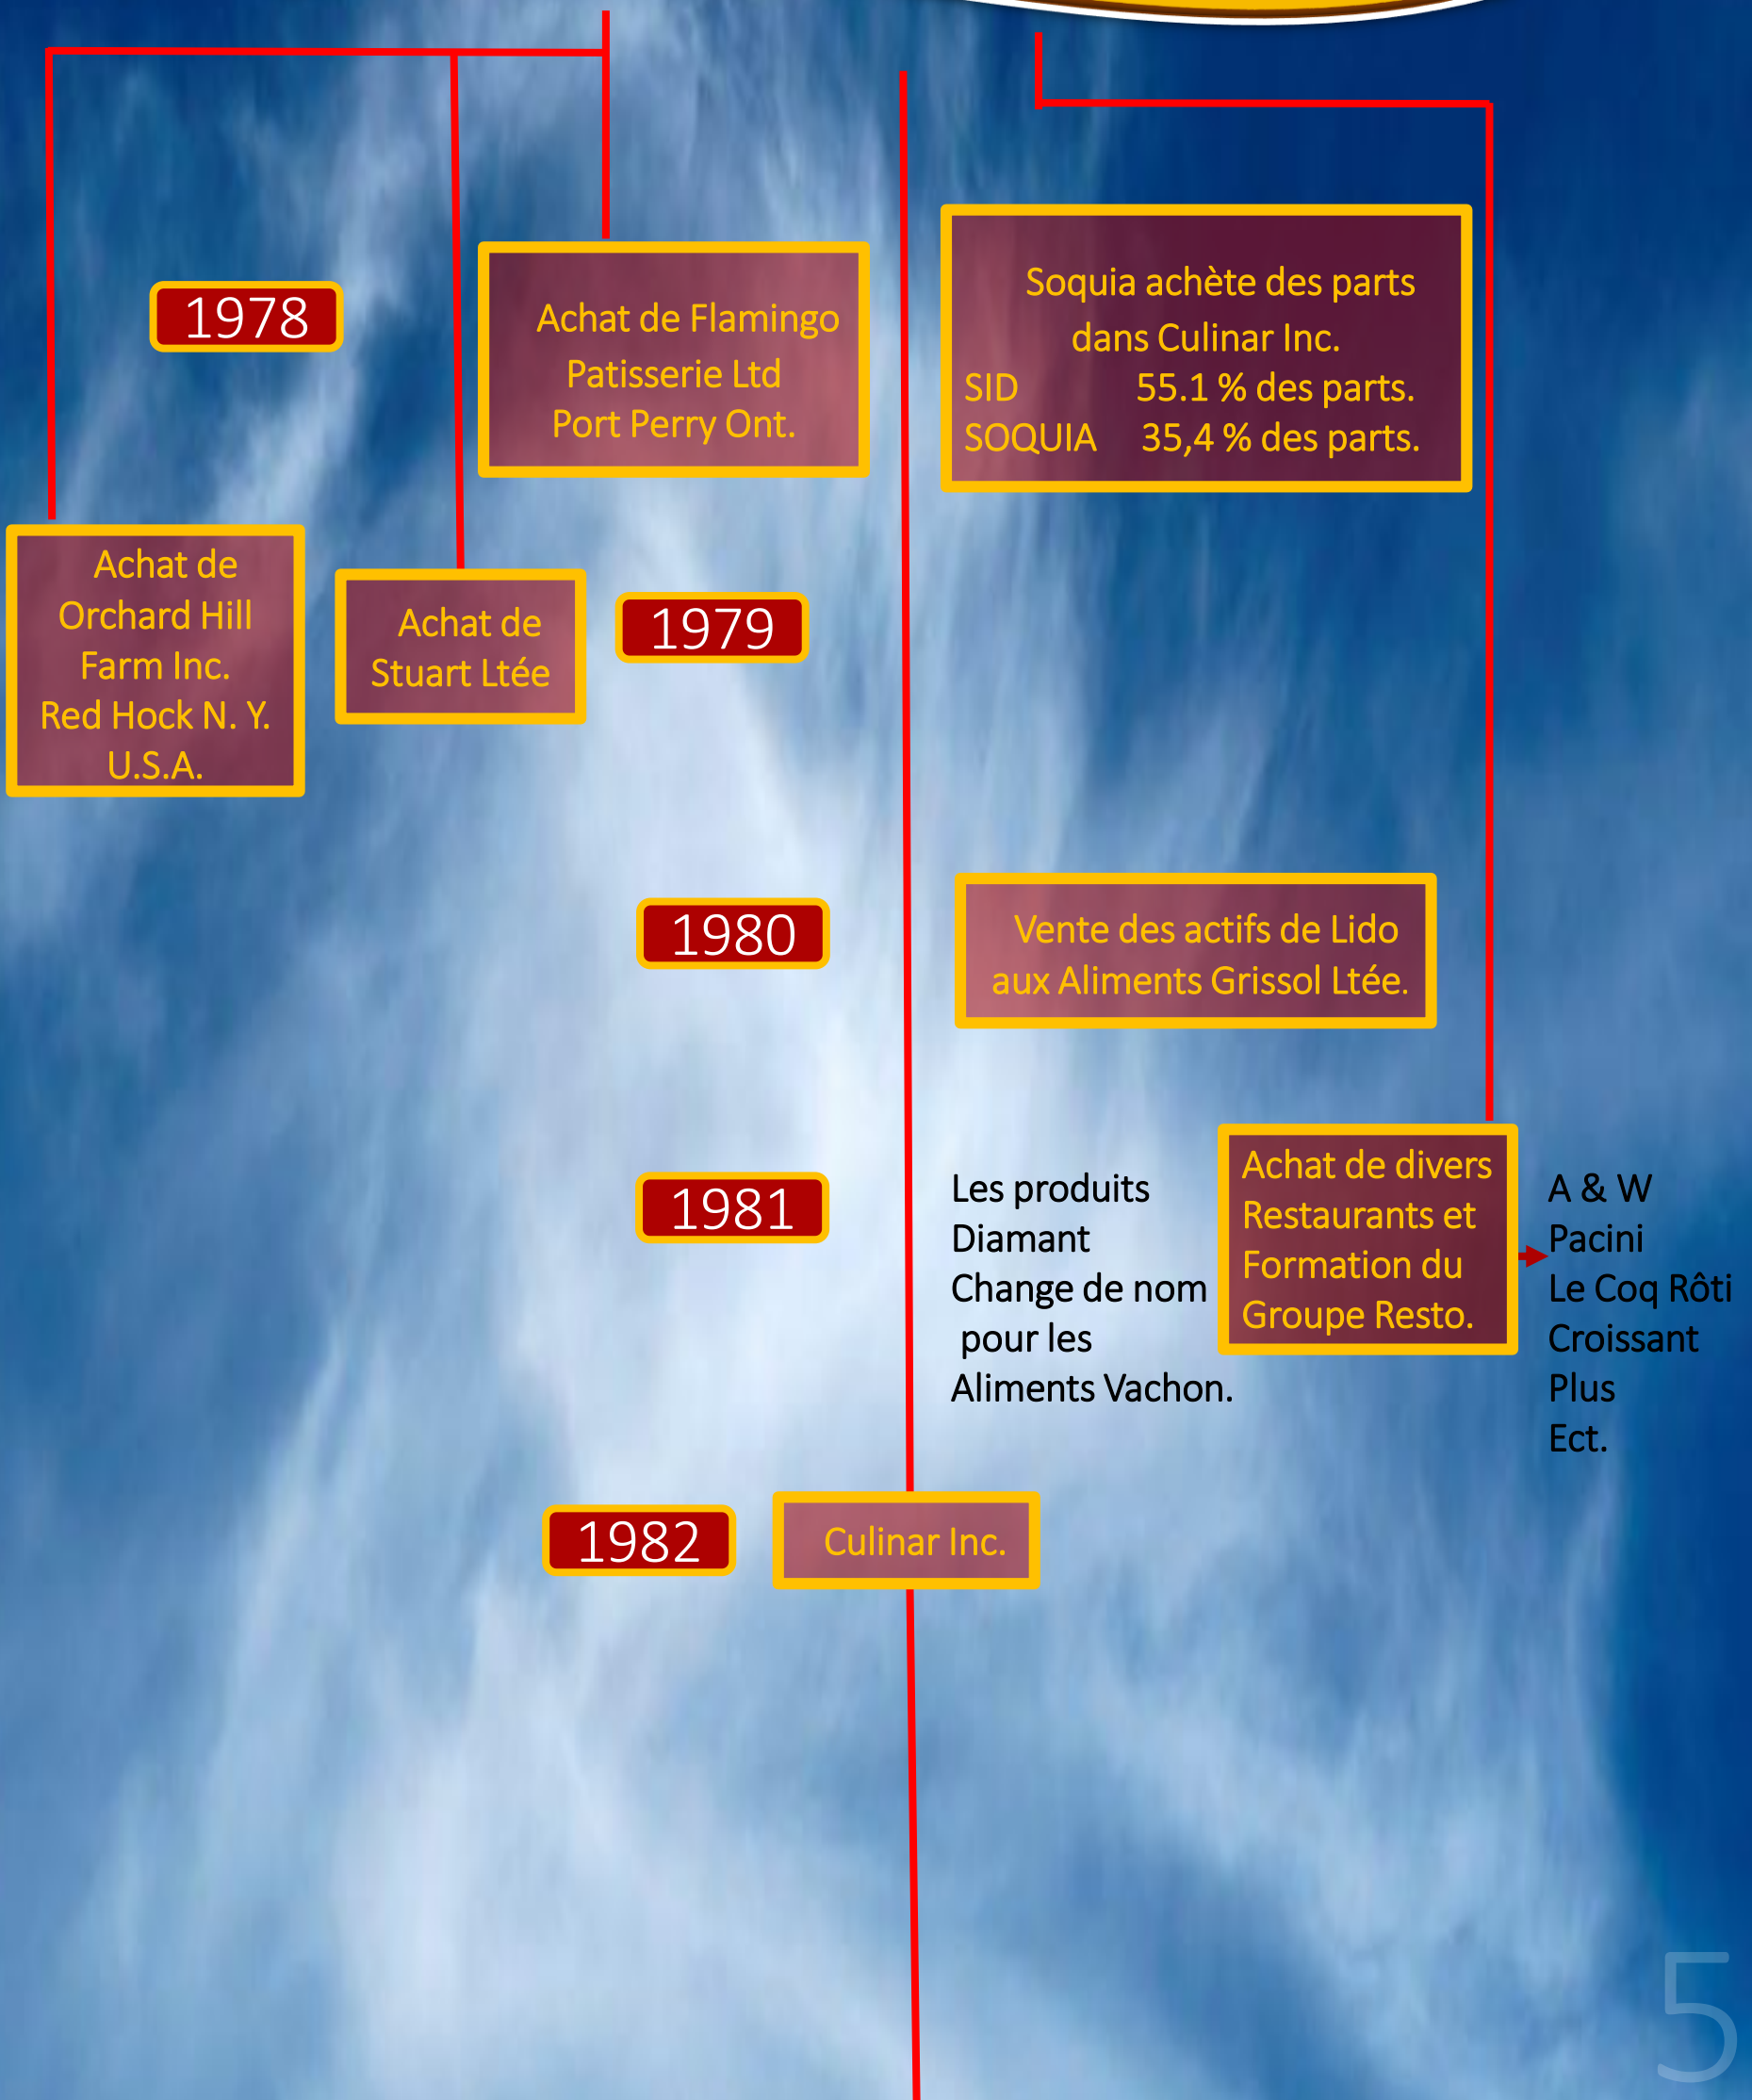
1978

Achat de Flamingo Patisserie Ltd Port Perry Ont.

Soquia achète des parts dans Culinar Inc.
SID 55.1 % des parts.
SOQUIA 35,4 % des parts.

Achat de Orchard Hill Farm Inc. Red Hock N. Y. U.S.A.

Achat de Stuart Ltée

1979

1980

Vente des actifs de Lido aux Aliments Grissol Ltée.

1981

Les produits Diamant Change de nom pour les Aliments Vachon.

Achat de divers Restaurants et Formation du Groupe Resto.

A & W
Pacini
Le Coq Rôti
Croissant Plus
Ect.

1982

Culinar Inc.

5